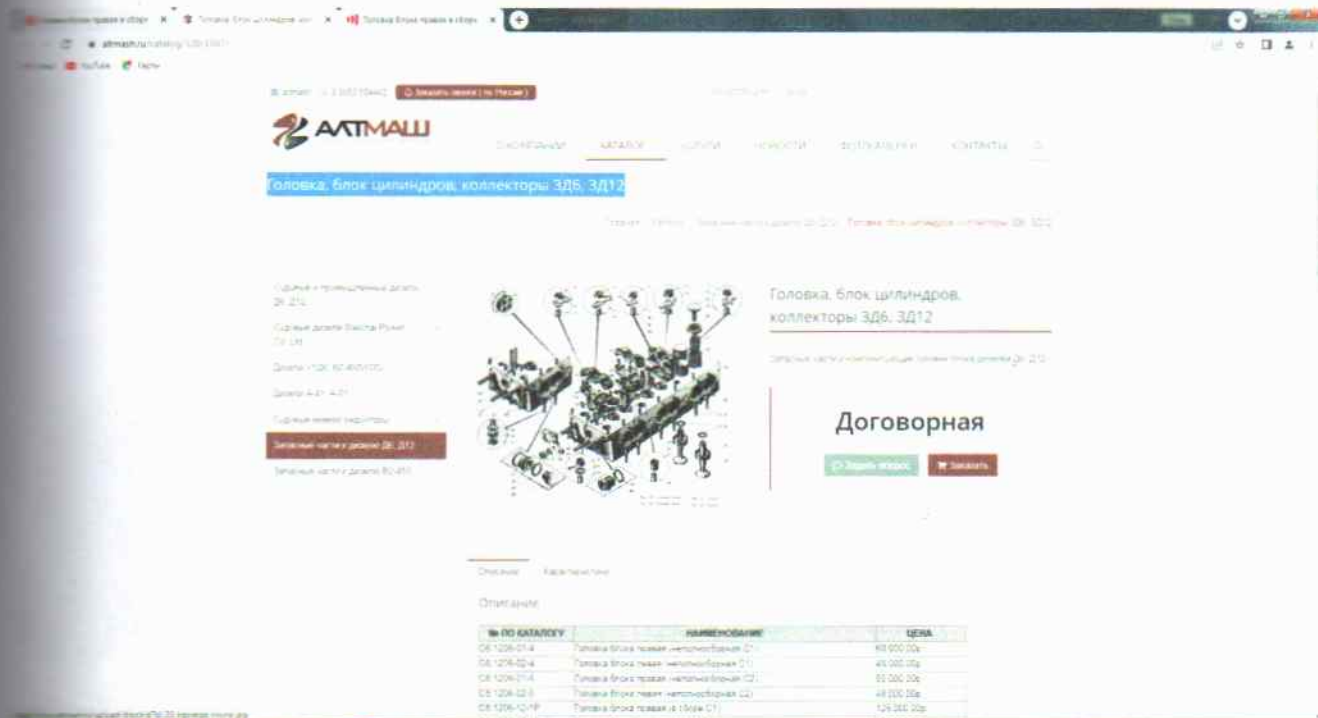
Головка блока правая в сборе × Головка блок цилиндров кол × Головка блока правая в сборе ×

altmash.ru/catalog/

YouTube Карты

Заказать звонок (по России)

АЛТМАШ

О КОМПАНИИ КАТАЛОГ УСЛУГИ НОВОСТИ ФОТОГАЛЕРЕЯ КОНТАКТЫ

Головка, блок цилиндров, коллекторы 3Д6, 3Д12

Главная / Каталог / Запасные части к дизелю 3Д6, 3Д12 / Головка, блок цилиндров, коллекторы 3Д6, 3Д12

Судовые и промышленные дизели 3Д6, 3Д12

Судовые дизели Weichai Power

Дизели

Дизели

Судовые реверс-редукторы

Запасные части к дизелю 3Д6, 3Д12

Запасные части к дизелю

Головка, блок цилиндров, коллекторы 3Д6, 3Д12

Запасные части и комплектующие головки блока дизеля 3Д6, 3Д12

Договорная

Задать вопрос Заказать

Описание Характеристики

Описание

| № ПО КАТАЛОГУ | НАИМЕНОВАНИЕ | ЦЕНА |
|---|---|---|
| C6.1206-01-4 | Головка блока правая неполносборная С1 | 60 000.00р |
| C6.1206-02-4 | Головка блока левая неполносборная С1 | 60 000.00р |
| C6.1206-01-4 | Головка блока правая неполносборная С2 | 60 000.00р |
| C6.1206-02-5 | Головка блока левая неполносборная С2 | 48 000.00р |
| C6.1206-12-1P | Головка блока правая в сборе С1 | 126 000.00р |